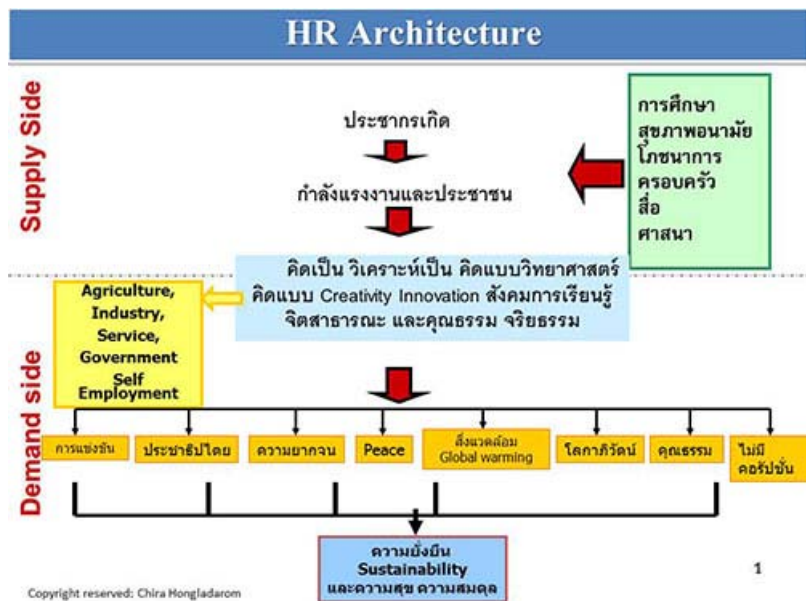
HR Architecture

Supply Side

ประชากรเกิด

กำลังแรงงานและประชาชน

การศึกษา
สุขภาพอนามัย
โภชนาการ
ครอบครัว
สื่อ
ศาสนา

คิดเป็น วิเคราะห์เป็น คิดแบบวิทยาศาสตร์
คิดแบบ Creativity Innovation สังคมการเรียนรู้
จิตสาธารณะ และคุณธรรม จริยธรรม

Agriculture,
Industry,
Service,
Government
Self
Employment

Demand side

การแข่งขัน

ประชาธิปไตย

ความยากจน

Peace

สิ่งแวดล้อม
Global warming

โลกาภิวัตน์

คุณธรรม

ไม่มี
คอรัปชั่น

ความยั่งยืน
Sustainability
และความสุข ความสมดุล

1

Copyright reserved: Chira Hongladarom